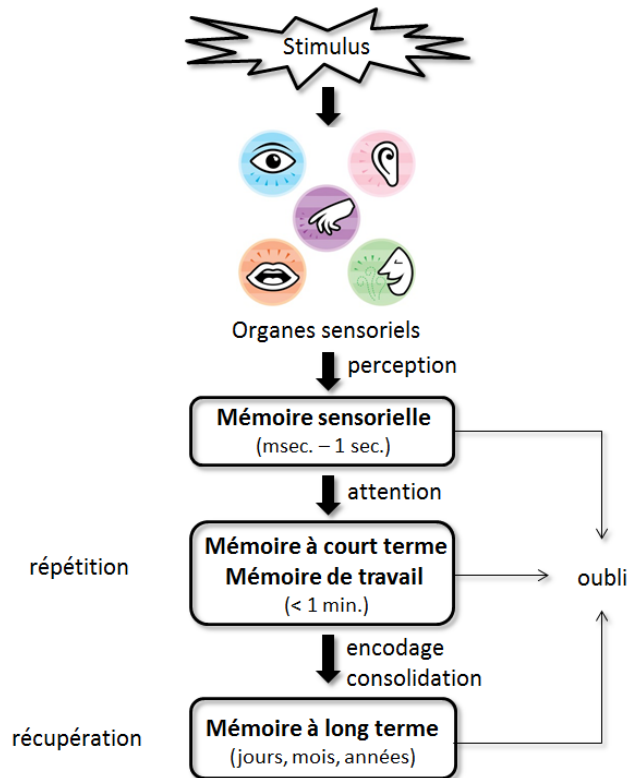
Stimulus

Organes sensoriels

perception

**Mémoire sensorielle**
(msec. – 1 sec.)

attention

répétition

**Mémoire à court terme**
**Mémoire de travail**
(< 1 min.)

oubli

encodage
consolidation

récupération

**Mémoire à long terme**
(jours, mois, années)